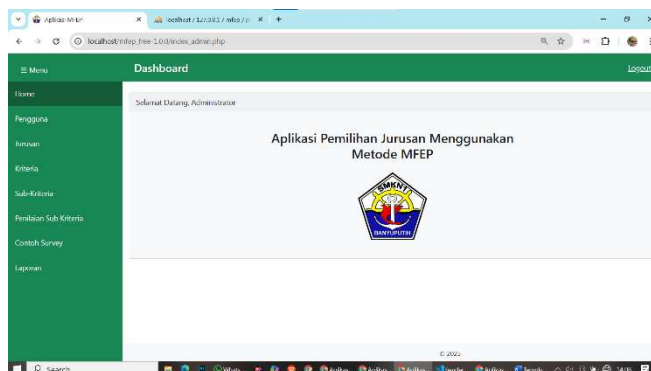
Aplikasi MFEP
localhost / 127.0.0.1 / mfep / p
localhost/mfep_free-1.0.0/index_admin.php

≡ Menu
Dashboard
Logout

Home
Pengguna
Jurusan
Kriteria
Sub-Kriteria
Penilaian Sub Kriteria
Contoh Survey
Laporan

Selamat Datang, Administrator

Aplikasi Pemilihan Jurusan Menggunakan Metode MFEP

SMKN 1
BANYUPUTIH

© 2025

Search